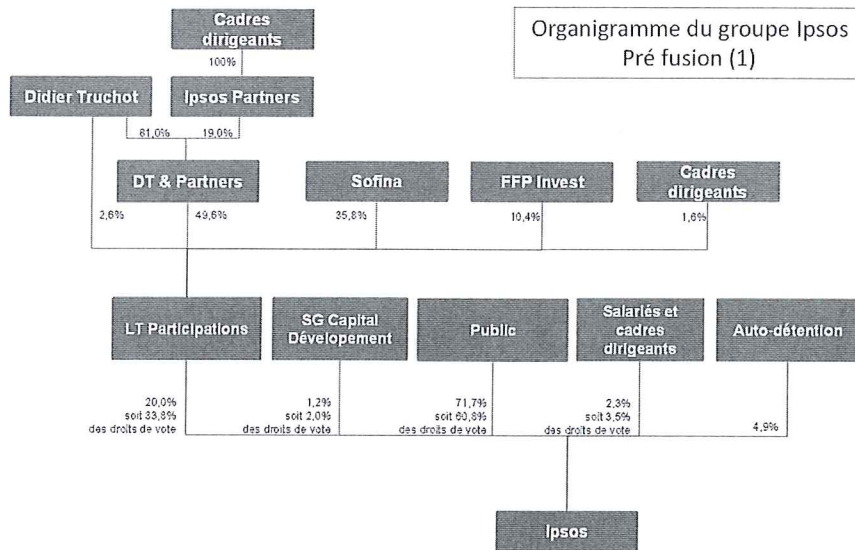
Organigramme du groupe Ipsos
Pré fusion (1)

Cadres dirigeants

100%

Didier Truchot

Ipsos Partners

81,0%
19,0%

DT & Partners

Sofina

FFP Invest

Cadres dirigeants

2,6%
49,6%
35,8%
10,4%
1,6%

LT Participations

SG Capital Dévelopement

Public

Salariés et cadres dirigeants

Auto-détention

20,0% soit 33,8% des droits de vote

1,2% soit 2,0% des droits de vote

71,7% soit 60,8% des droits de vote

2,3% soit 3,5% des droits de vote

4,9%

Ipsos